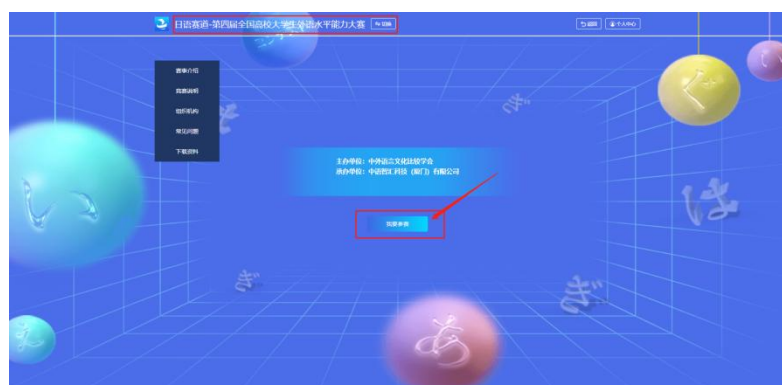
日语赛道-第四届全国高校大学生外语水平能力大赛 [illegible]

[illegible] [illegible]

赛事介绍

竞赛说明

组织机构

常见问题

下载资料

主办单位：中外语言文化比较学会

承办单位：中语智汇科技（厦门）有限公司

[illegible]

ぎ

い

ぐ

は

ぎ

ぎ

あ

え